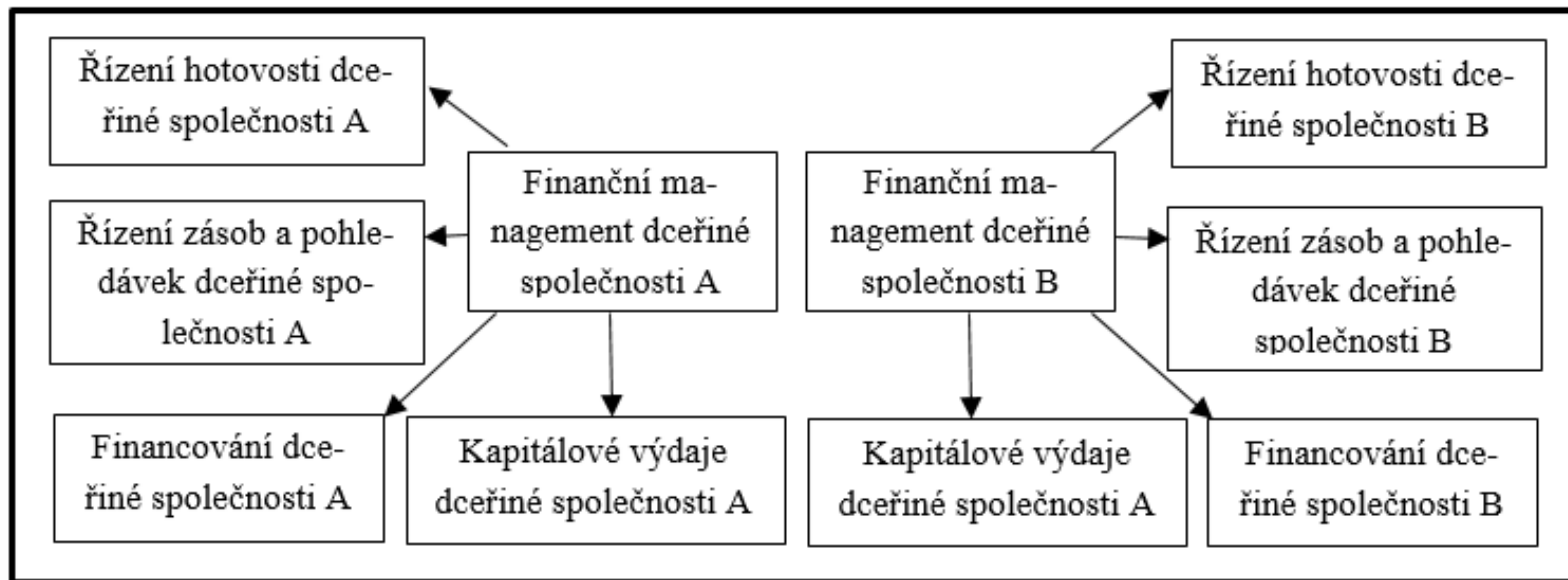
Řízení hotovosti dceřiné společnosti A

Finanční management dceřiné společnosti A

Řízení zásob a pohledávek dceřiné společnosti A

Financování dceřiné společnosti A

Kapitálové výdaje dceřiné společnosti A

Řízení hotovosti dceřiné společnosti B

Finanční management dceřiné společnosti B

Řízení zásob a pohledávek dceřiné společnosti B

Kapitálové výdaje dceřiné společnosti A

Financování dceřiné společnosti B